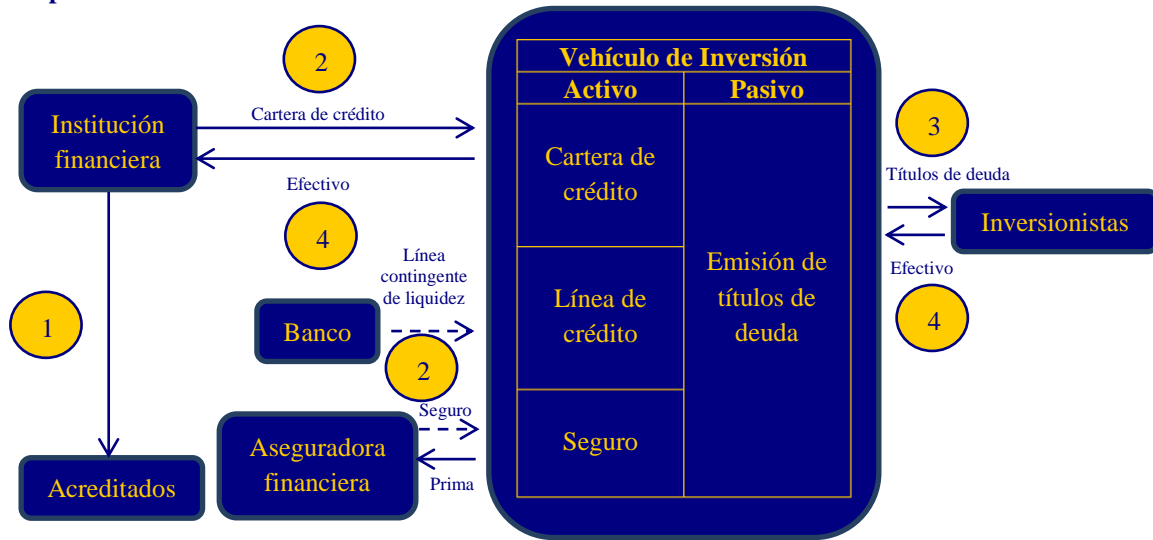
2

Institución financiera

Cartera de crédito

Efectivo

4

Vehículo de Inversión

| Activo | Pasivo |
|---|---|
| Cartera de crédito | Emisión de títulos de deuda |
| Línea de crédito | |
| Seguro | |

3

Títulos de deuda

Inversionistas

Efectivo

4

1

Línea contingente de liquidez

Banco

2

Seguro

Aseguradora financiera

Prima

Acreditados